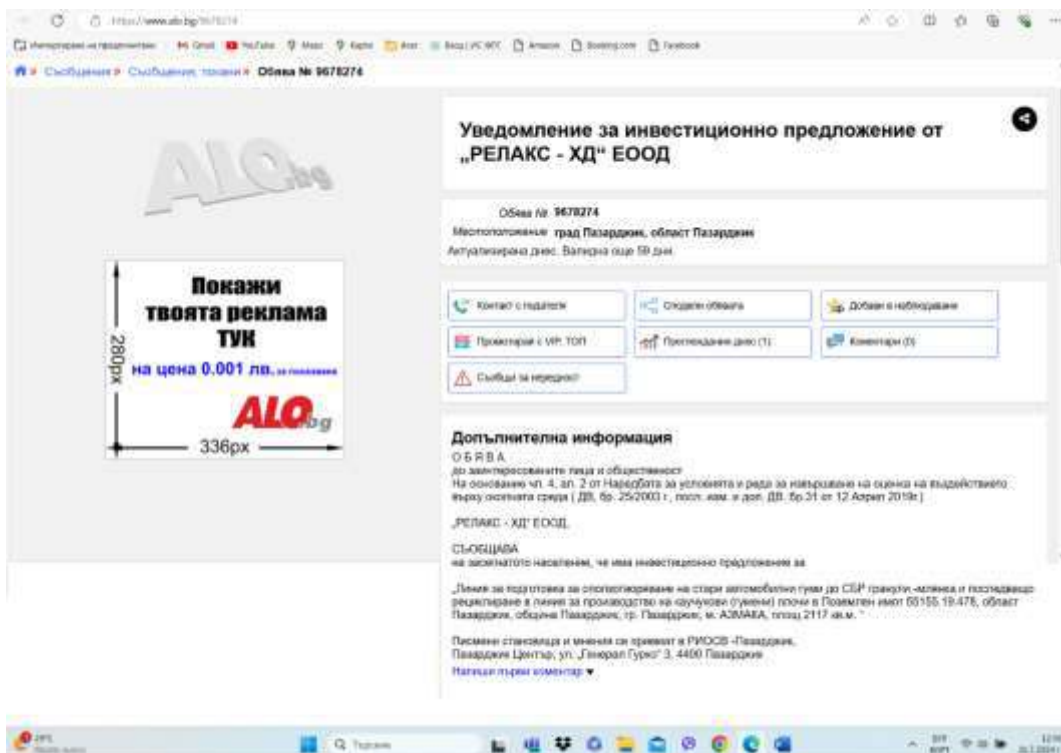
https://www.alo.bg/9678274

Съобщения » Съобщения, търсения » Обява № 9678274

Уведомление за инвестиционно предложение от „РЕЛАКС - ХД" ЕООД

Обява №: 9678274
Местоположение: град Пазарджик, област Пазарджик
Актуализирана днес. Валидна още 59 дни.

Контакт с подателя
Споделете обявата
Добави в наблюдавани
Промотирай с VIP, ТОП
Поставяне днес (1)
Коментари (0)
Съобщи за нередност

Покажи твоята реклама ТУК
на цена 0.001 лв. за показване
280px
336px

Допълнителна информация
О Б Я В А
до заинтересованите лица и обществеността
На основание чл. 4, ал. 2 от Наредбата за условията и реда за извършване на оценка на въздействието върху околната среда ( ДВ, бр. 25/2003 г., посл. изм. и доп. ДВ. бр.31 от 12 Април 2019г.)

„РЕЛАКС - ХД" ЕООД

СЪОБЩАВА
на засегнатото население, че има инвестиционно предложение за

„Линия за подготовка за оползотворяване на стари автомобилни гуми до СБР гранули -млянка и последващо рециклиране в линия за производство на каучукови (гумени) плочи в Поземлен имот 55155.19.478, област Пазарджик, община Пазарджик, гр. Пазарджик, м. АЗМАКА, площ 2117 кв.м. "

Писмени становища и мнения се приемат в РИОСВ -Пазарджик, Пазарджик Център, ул. „Генерал Гурко" 3, 4400 Пазарджик
Напиши първи коментар ▾

Q Търсене